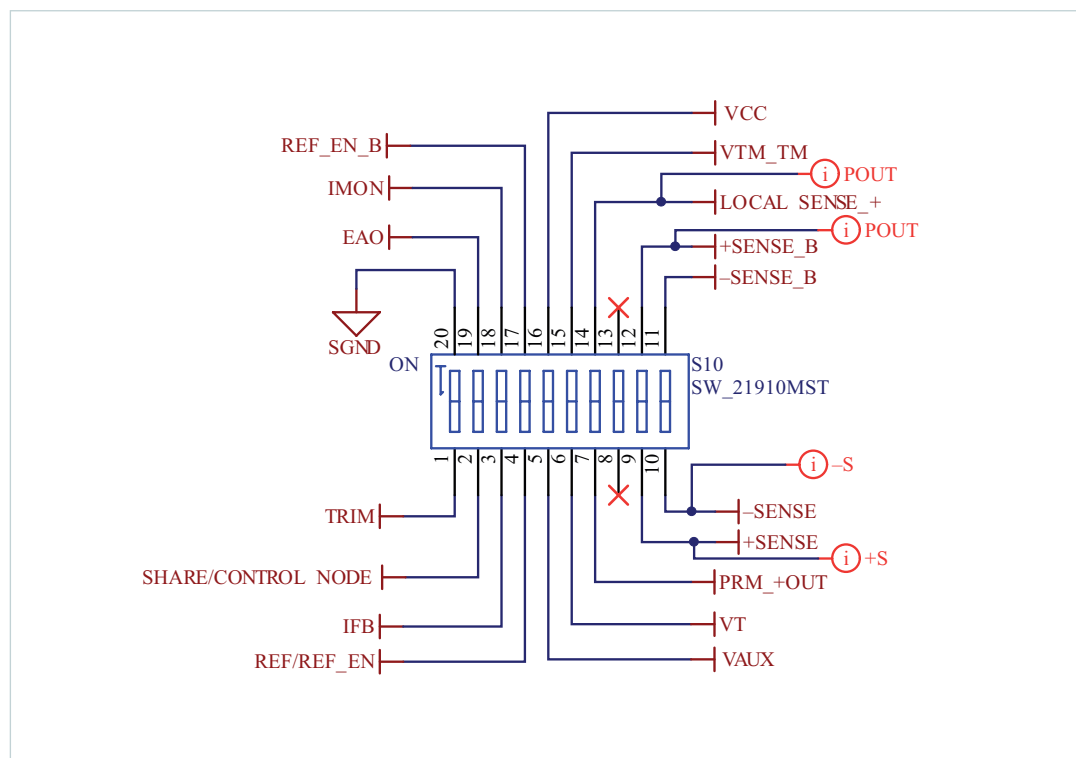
VCC
REF_EN_B
VTM_TM
i POUT
IMON
LOCAL SENSE_+
i POUT
EAO
+SENSE_B
–SENSE_B
SGND
20 19 18 17 16 15 14 13 12 11
ON
S10
SW_21910MST
1 2 3 4 5 6 7 8 9 10
i –S
TRIM
–SENSE
+SENSE
i +S
SHARE/CONTROL NODE
PRM_+OUT
IFB
VT
REF/REF_EN
VAUX